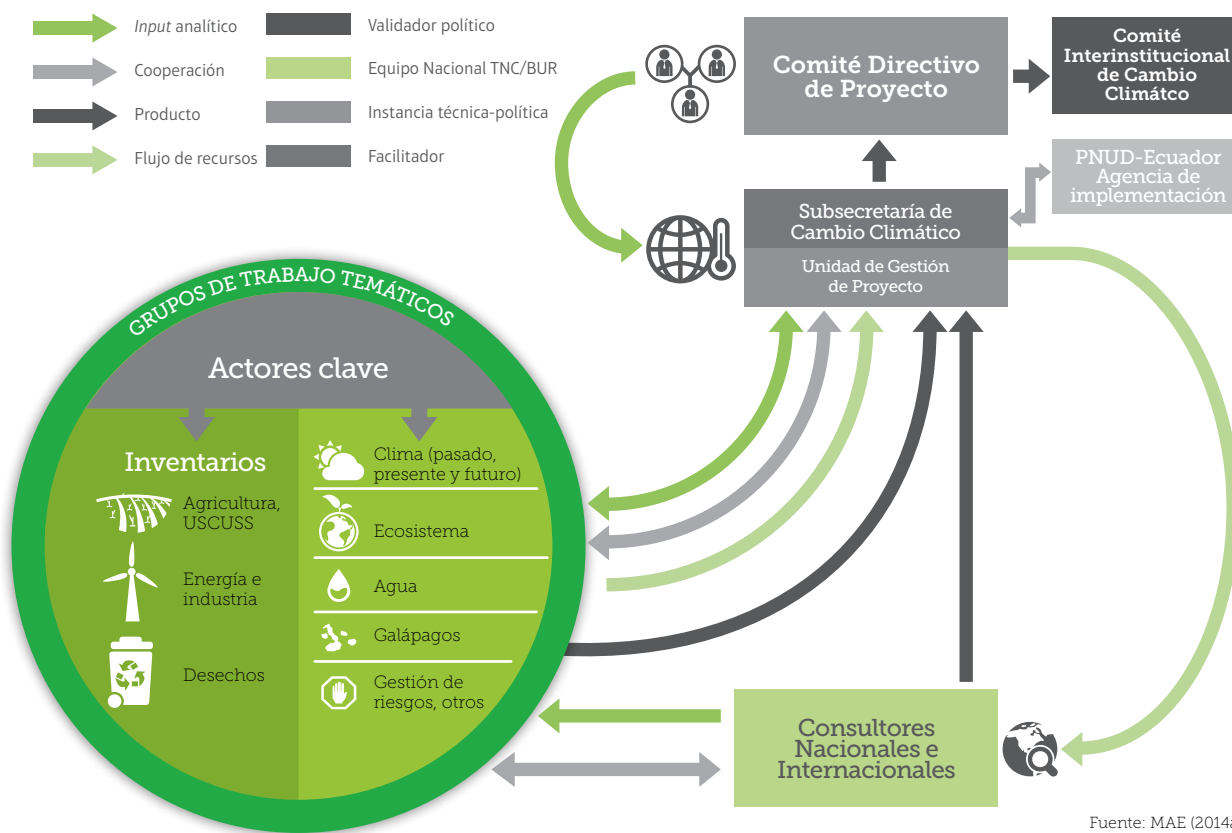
*Input* analítico
Cooperación
Producto
Flujo de recursos
Validador político
Equipo Nacional TNC/BUR
Instancia técnica-política
Facilitador

Comité Directivo de Proyecto

Comité Interinstitucional de Cambio Climátco

PNUD-Ecuador Agencia de implementación

Subsecretaría de Cambio Climático
Unidad de Gestión de Proyecto

GRUPOS DE TRABAJO TEMÁTICOS

Actores clave

Inventarios
Agricultura, USCUSS
Energía e industria
Desechos

Clima (pasado, presente y futuro)
Ecosistema
Agua
Galápagos
Gestión de riesgos, otros

Consultores Nacionales e Internacionales

Fuente: MAE (2014